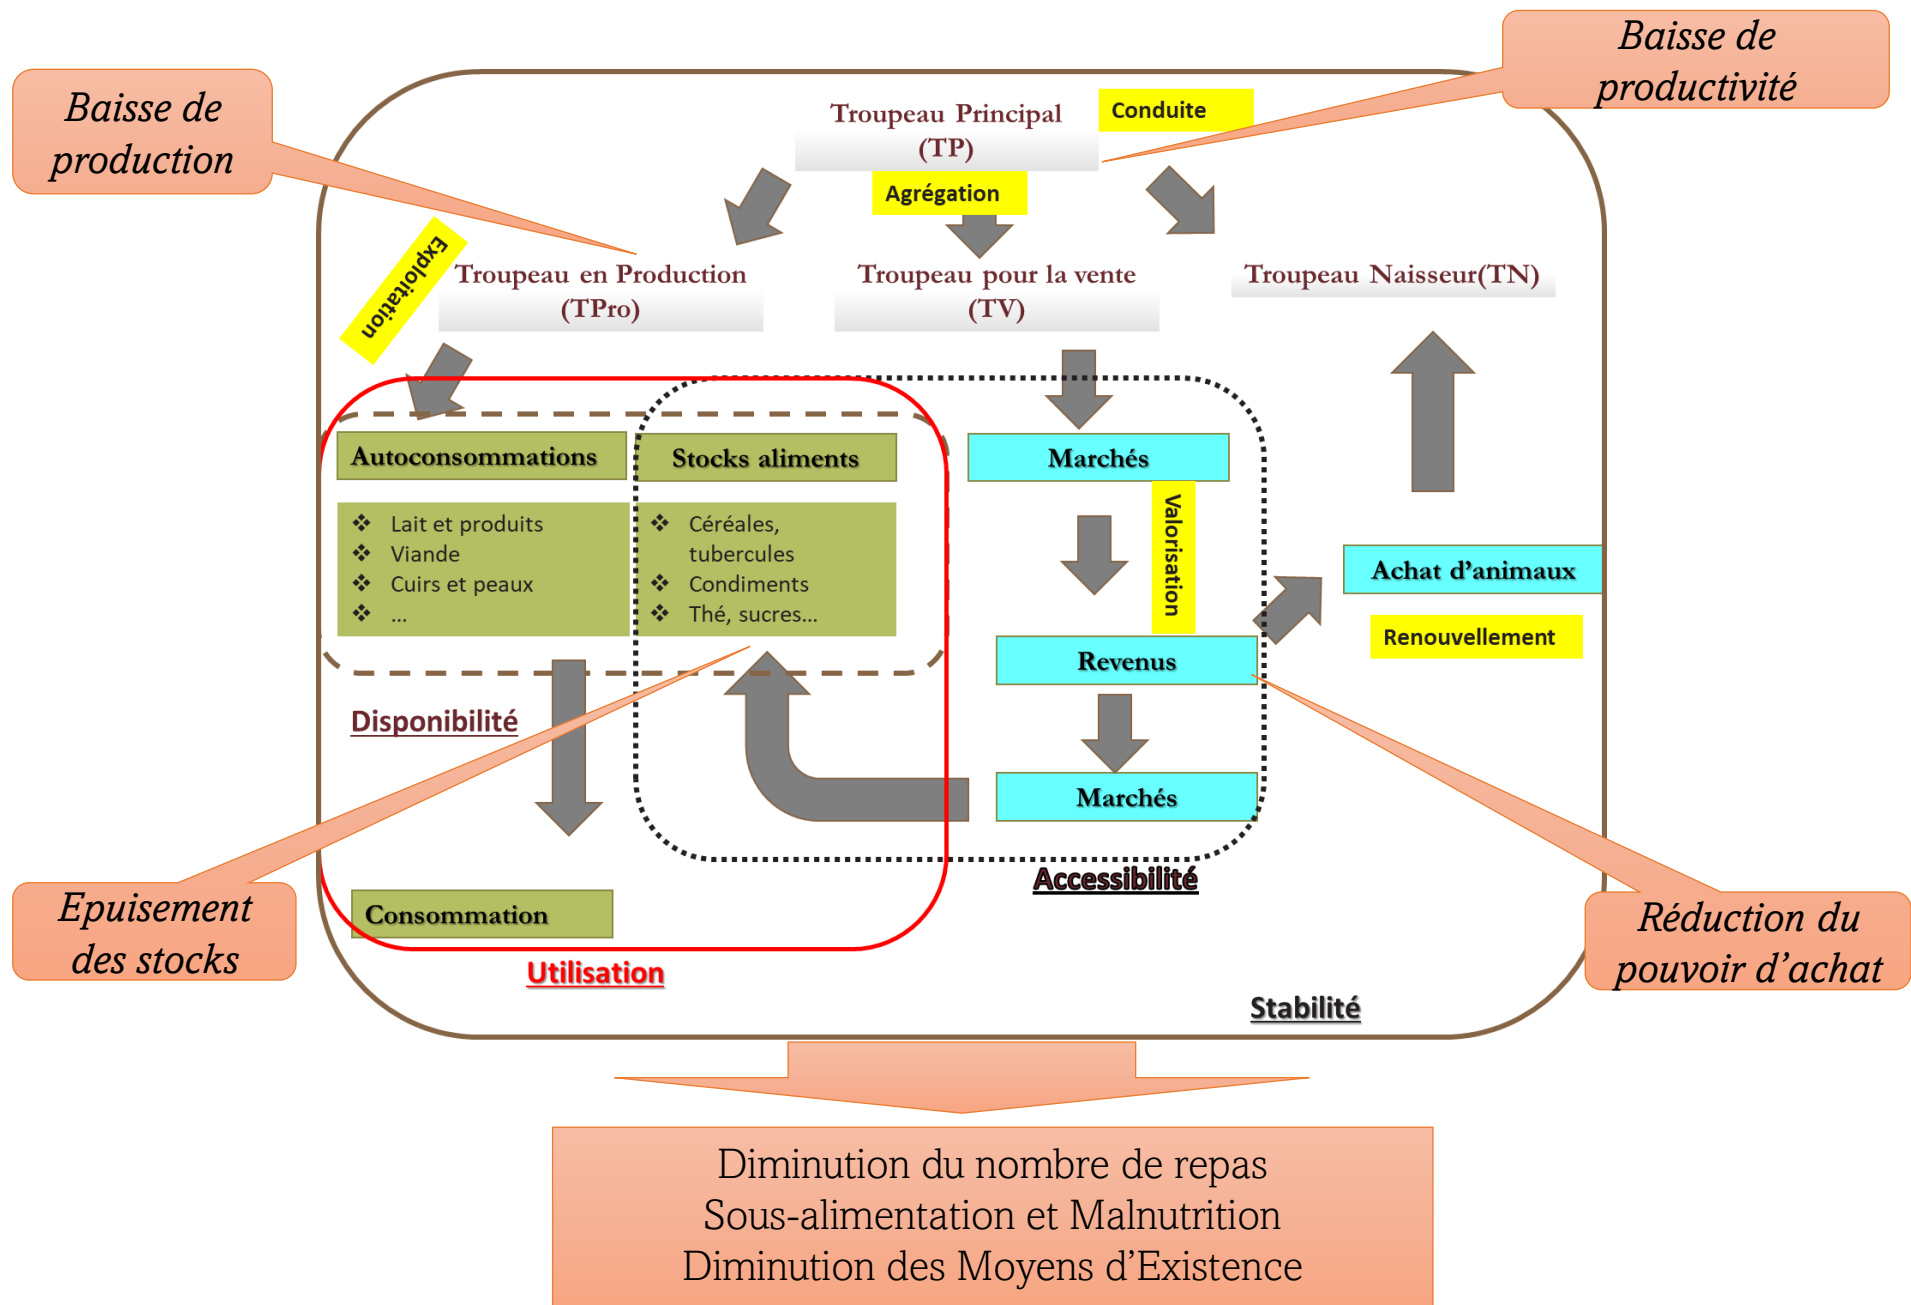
Baisse de production

Baisse de productivité

Troupeau Principal (TP)

Conduite

Agrégation

Exploitation

Troupeau en Production (TPro)

Troupeau pour la vente (TV)

Troupeau Naisseur(TN)

Autoconsommations

Stocks aliments

Marchés

Lait et produits
Viande
Cuirs et peaux
...

Céréales, tubercules
Condiments
Thé, sucres...

Valorisation

Achat d'animaux

Renouvellement

Revenus

Disponibilité

Marchés

Accessibilité

Epuisement des stocks

Consommation

Utilisation

Réduction du pouvoir d'achat

Stabilité

Diminution du nombre de repas
Sous-alimentation et Malnutrition
Diminution des Moyens d'Existence